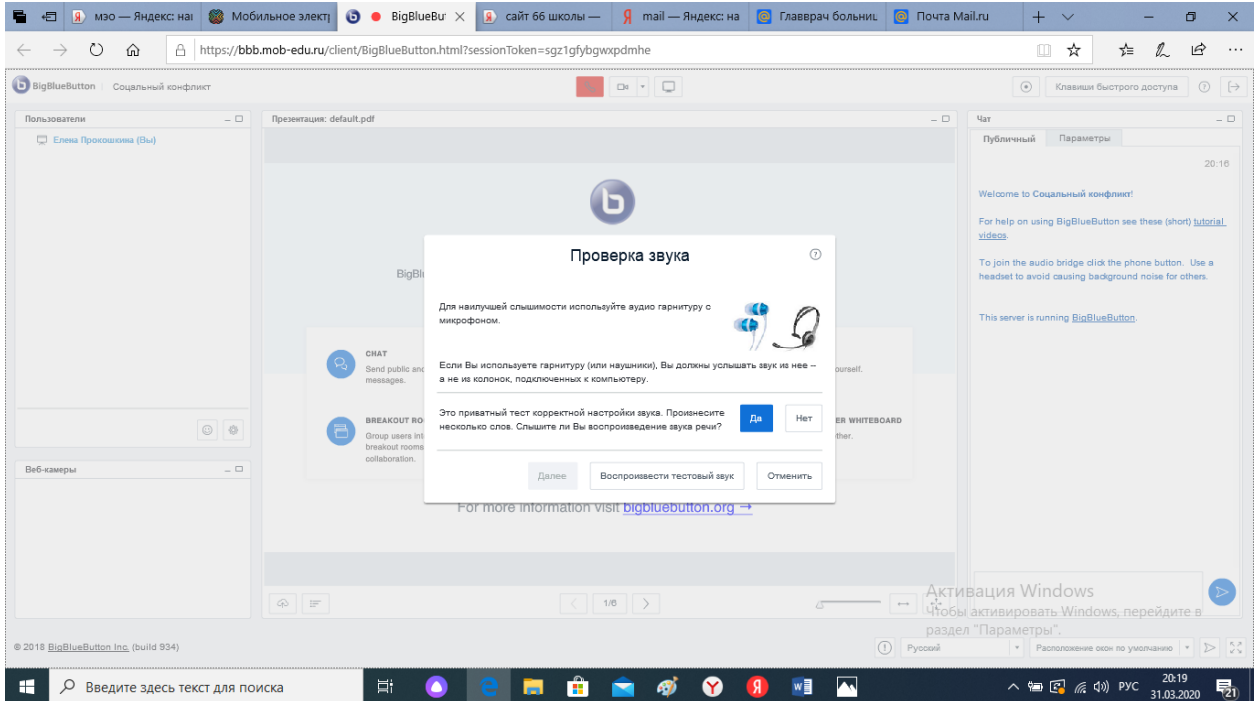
мэо — Яндекс: на | Мобильное электр | BigBlueBu | сайт 66 школы — | mail — Яндекс: на | Главврач больниц | Почта Mail.ru

https://bbb.mob-edu.ru/client/BigBlueButton.html?sessionToken=sgz1gfybgwxpdmhe

BigBlueButton | Социальный конфликт

Клавиши быстрого доступа

Пользователи

Елена Прокошкина (Вы)

Презентация: default.pdf

Чат

Публичный | Параметры

20:16

Welcome to Социальный конфликт!

For help on using BigBlueButton see these (short) tutorial videos.

To join the audio bridge click the phone button. Use a headset to avoid causing background noise for others.

This server is running BigBlueButton.

BigBl

CHAT

Send public and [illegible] messages.

BREAKOUT RO

Group users int breakout rooms collaboration.

ourself.

ER WHITEBOARD

ther.

Проверка звука

Для наилучшей слышимости используйте аудио гарнитуру с микрофоном.

Если Вы используете гарнитуру (или наушники), Вы должны услышать звук из нее – а не из колонок, подключенных к компьютеру.

Это приватный тест корректной настройки звука. Произнесите несколько слов. Слышите ли Вы воспроизведение звука речи?

Да | Нет

Далее | Воспроизвести тестовый звук | Отменить

For more information visit bigbluebutton.org →

Веб-камеры

1/6

Активация Windows
Чтобы активировать Windows, перейдите в раздел "Параметры".

© 2018 BigBlueButton Inc. (build 934)

Русский | Расположение окон по умолчанию

Введите здесь текст для поиска

РУС 20:19 31.03.2020